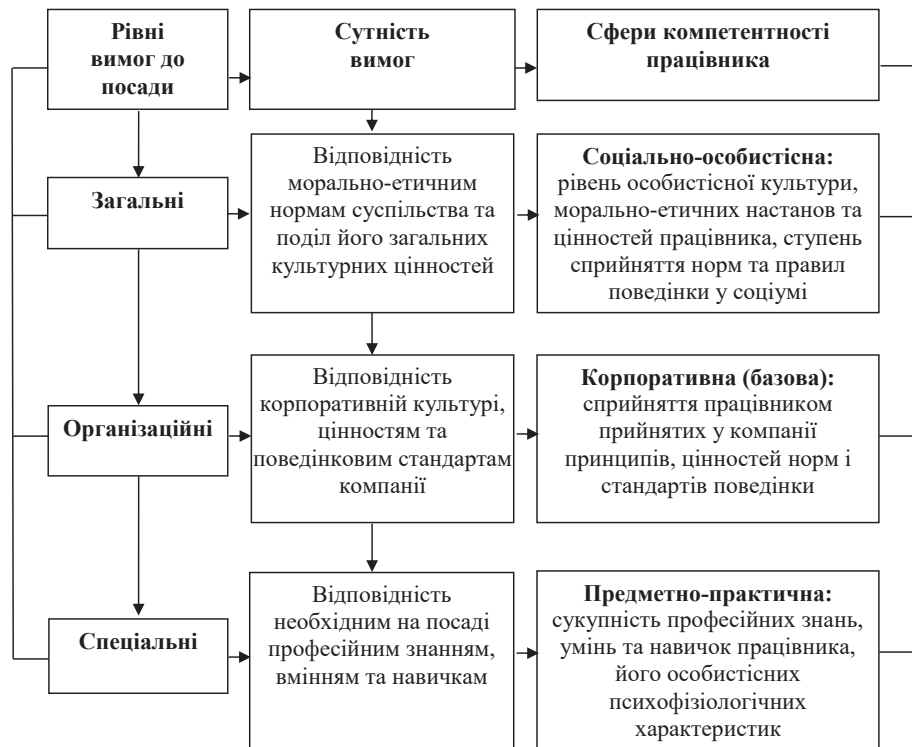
Рівні вимог до посади

Сутність вимог

Сфери компетентності працівника

Загальні

Відповідність морально-етичним нормам суспільства та поділ його загальних культурних цінностей

Соціально-особистісна: рівень особистісної культури, морально-етичних настанов та цінностей працівника, ступень сприйняття норм та правил поведінки у соціумі

Організаційні

Відповідність корпоративній культурі, цінностям та поведінковим стандартам компанії

Корпоративна (базова): сприйняття працівником прийнятих у компанії принципів, цінностей норм і стандартів поведінки

Спеціальні

Відповідність необхідним на посаді професійним знанням, вмінням та навичкам

Предметно-практична: сукупність професійних знань, умінь та навичок працівника, його особистісних психофізіологічних характеристик